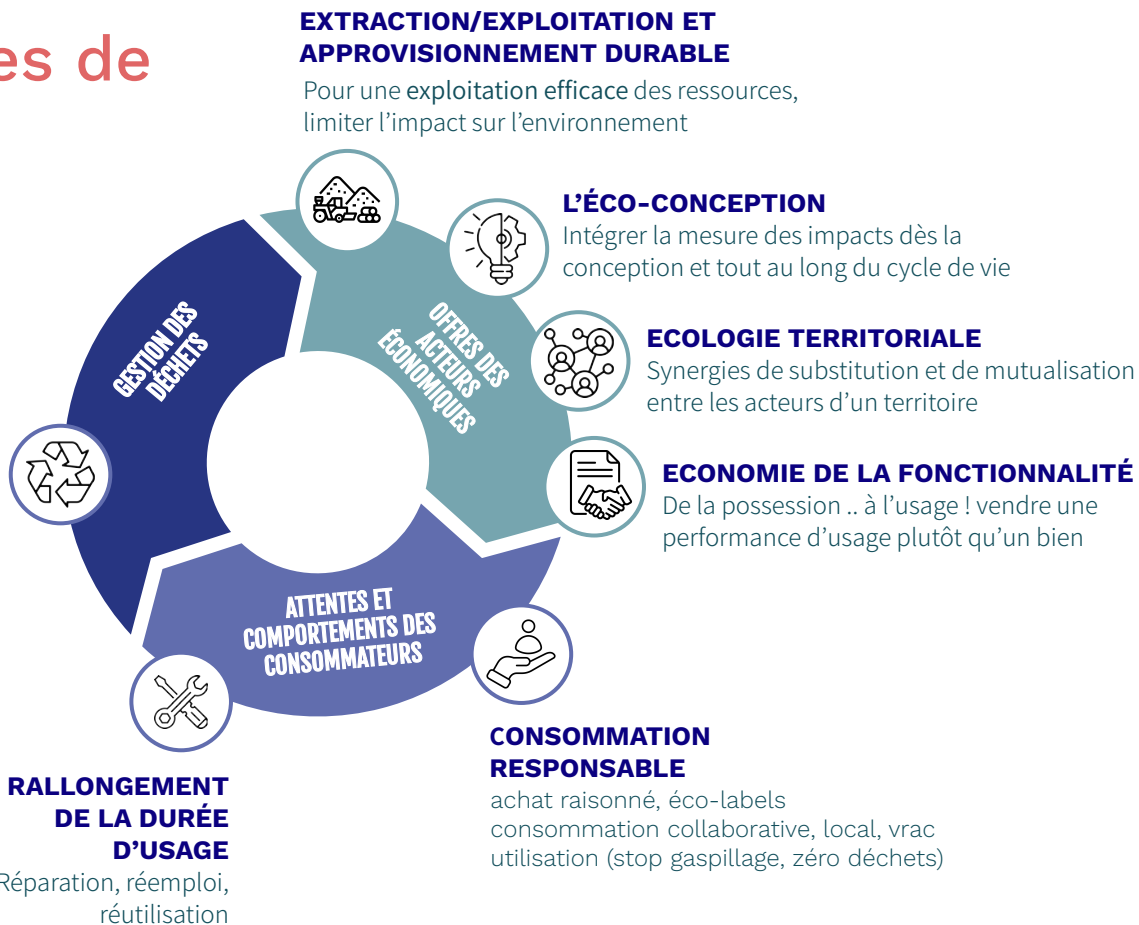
es de

EXTRACTION/EXPLOITATION ET APPROVISIONNEMENT DURABLE
Pour une exploitation efficace des ressources, limiter l'impact sur l'environnement

L'ÉCO-CONCEPTION
Intégrer la mesure des impacts dès la conception et tout au long du cycle de vie

ECOLOGIE TERRITORIALE
Synergies de substitution et de mutualisation entre les acteurs d'un territoire

ECONOMIE DE LA FONCTIONNALITÉ
De la possession .. à l'usage ! vendre une performance d'usage plutôt qu'un bien

GESTION DES DÉCHETS

OFFRES DES ACTEURS ÉCONOMIQUES

ATTENTES ET COMPORTEMENTS DES CONSOMMATEURS

CONSOMMATION RESPONSABLE
achat raisonné, éco-labels
consommation collaborative, local, vrac
utilisation (stop gaspillage, zéro déchets)

RALLONGEMENT DE LA DURÉE D'USAGE
Réparation, réemploi, réutilisation